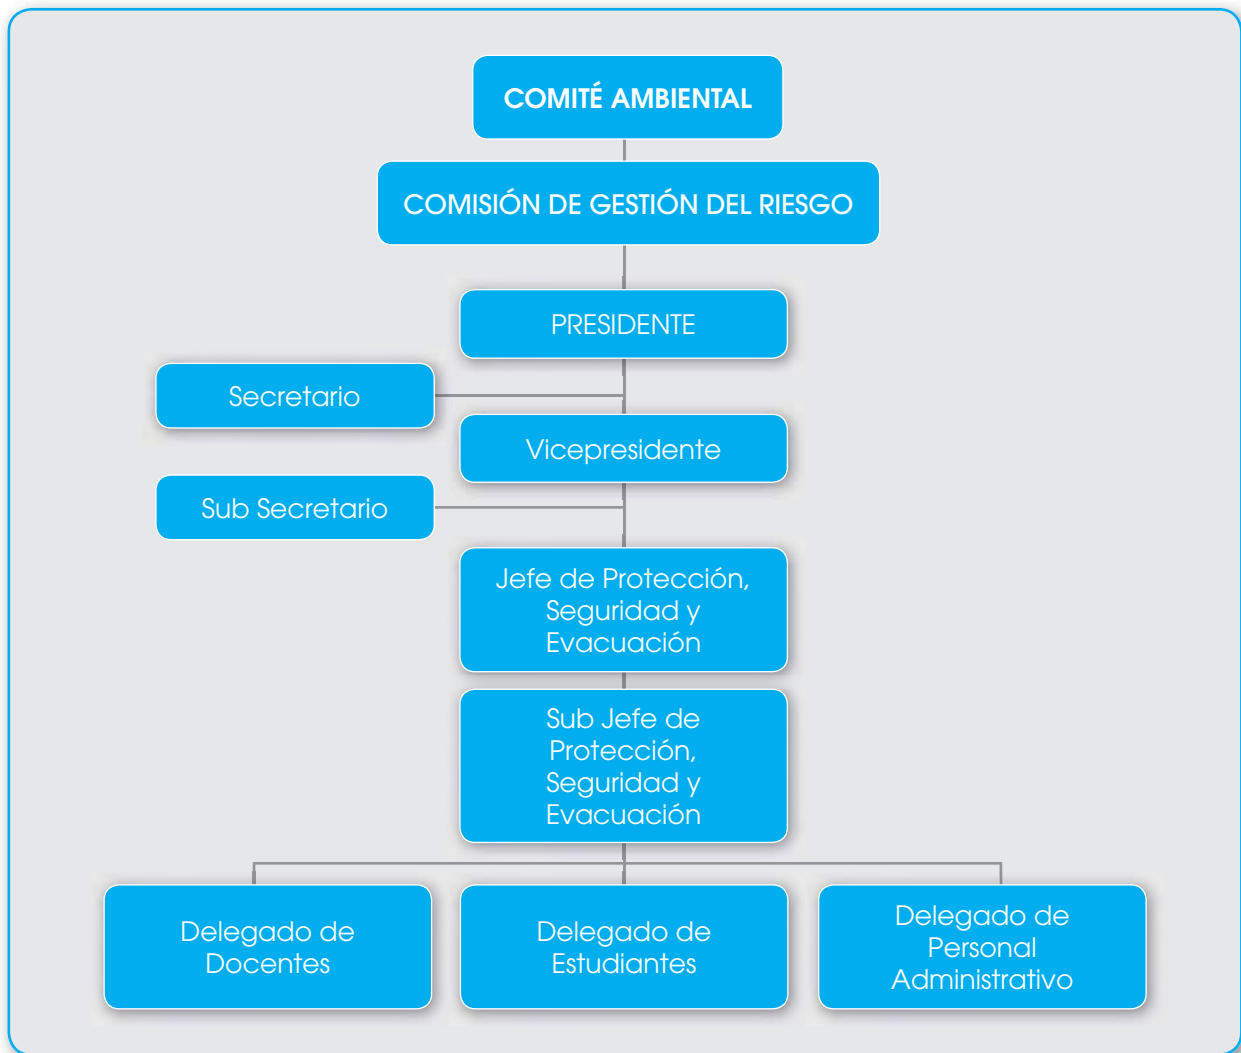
COMITÉ AMBIENTAL

COMISIÓN DE GESTIÓN DEL RIESGO

PRESIDENTE

Secretario

Vicepresidente

Sub Secretario

Jefe de Protección, Seguridad y Evacuación

Sub Jefe de Protección, Seguridad y Evacuación

Delegado de Docentes

Delegado de Estudiantes

Delegado de Personal Administrativo